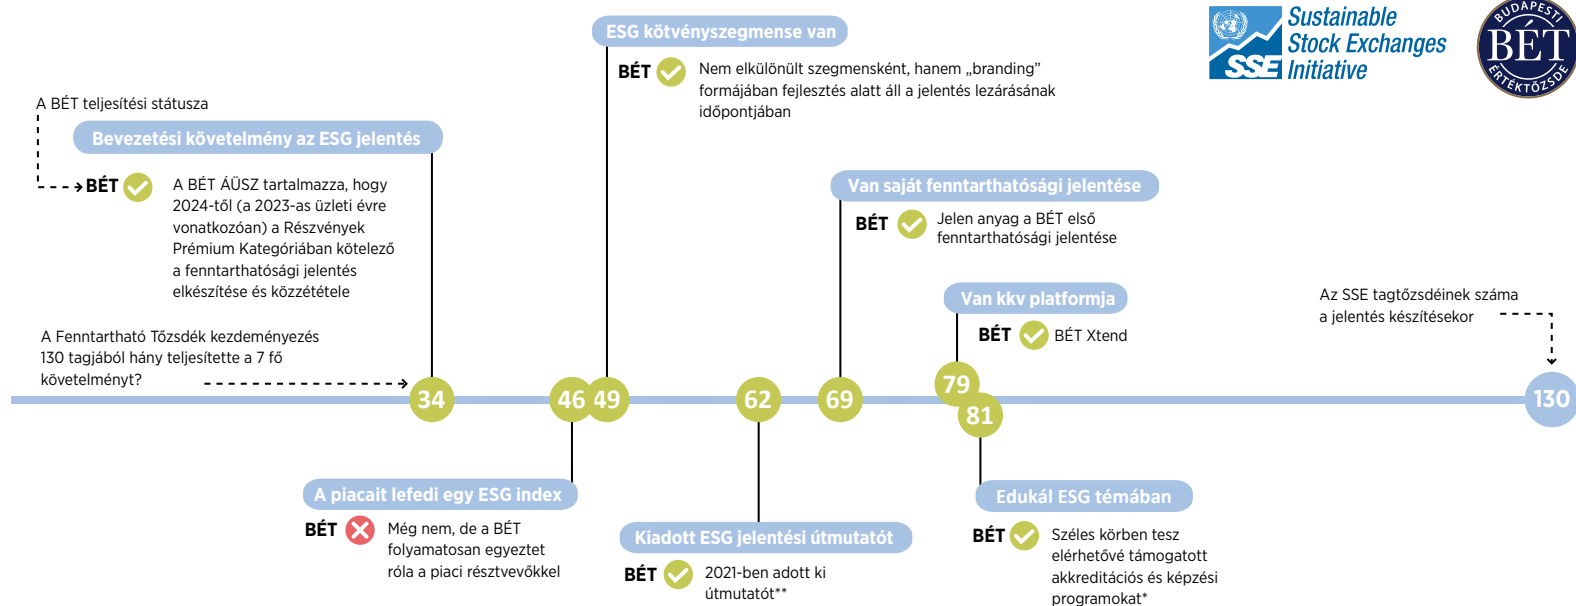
ESG kötvényszegmense van

BÉT Nem elkülönült szegmensként, hanem „branding" formájában fejlesztés alatt áll a jelentés lezárásának időpontjában

Sustainable Stock Exchanges Initiative

SSE

BUDAPESTI BÉT ÉRTÉKTŐZSDE

A BÉT teljesítési státusza

Bevezetési követelmény az ESG jelentés

BÉT A BÉT ÁÜSZ tartalmazza, hogy 2024-től (a 2023-as üzleti évre vonatkozóan) a Részvények Prémium Kategóriában kötelező a fenntarthatósági jelentés elkészítése és közzététele

Van saját fenntarthatósági jelentése

BÉT Jelen anyag a BÉT első fenntarthatósági jelentése

Van kkv platformja

BÉT BÉT Xtend

Az SSE tagtőzsdéinek száma a jelentés készítésekor

A Fenntartható Tőzsdék kezdeményezés 130 tagjából hány teljesítette a 7 fő követelményt?

34

46

49

62

69

79

81

130

A piacait lefedi egy ESG index

BÉT Még nem, de a BÉT folyamatosan egyeztet róla a piaci résztvevőkkel

Kiadott ESG jelentési útmutatót

BÉT 2021-ben adott ki útmutatót**

Edukál ESG témában

BÉT Széles körben tesz elérhetővé támogatott akkreditációs és képzési programokat*